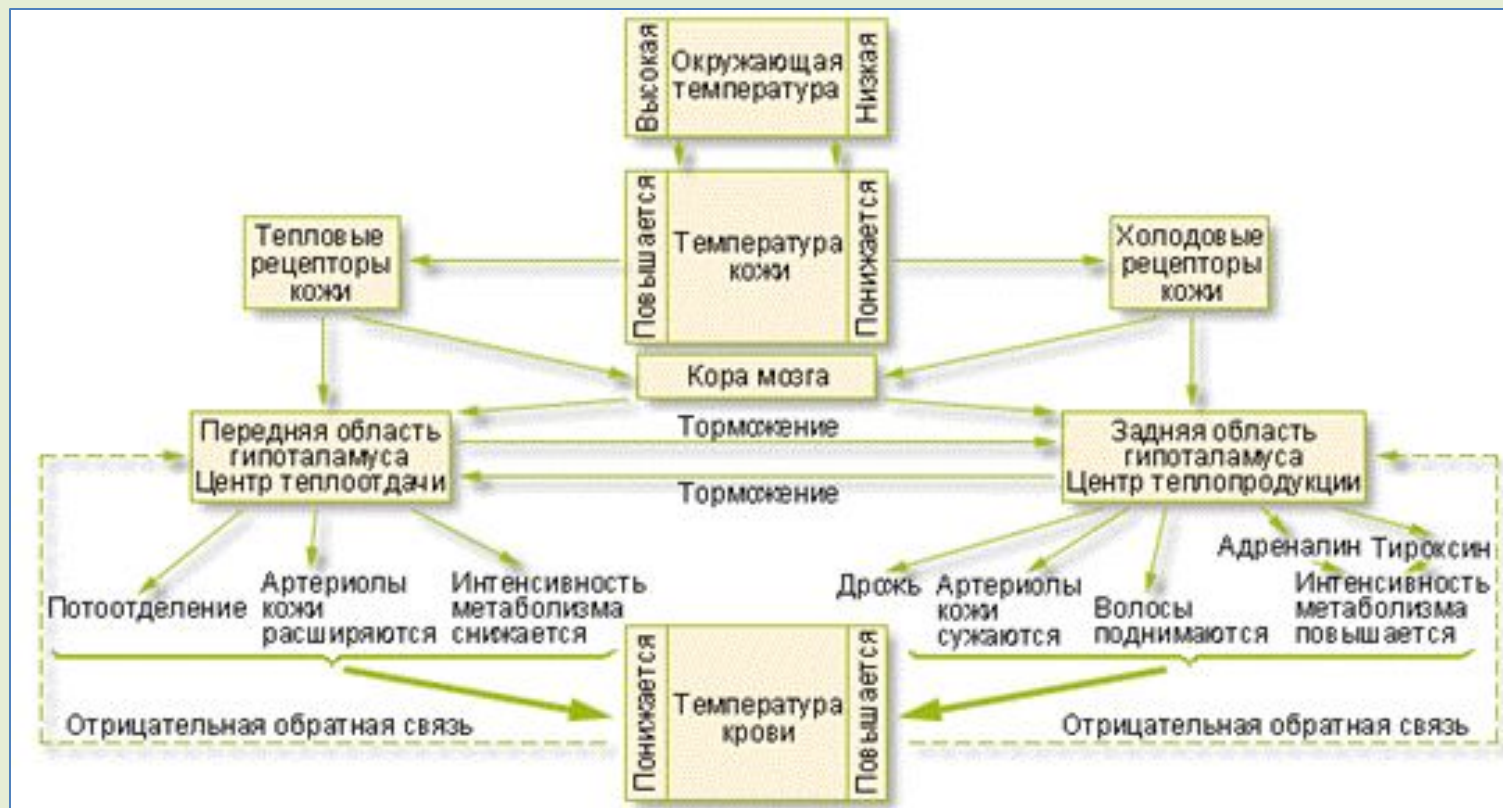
Высокая
Окружающая температура
Низкая

Повышается
Температура кожи
Понижается

Тепловые рецепторы кожи

Холодовые рецепторы кожи

Кора мозга

Передняя область гипоталамуса Центр теплоотдачи

Торможение

Торможение

Задняя область гипоталамуса Центр теплопродукции

Потоотделение

Артериолы кожи расширяются

Интенсивность метаболизма снижается

Дрожь

Артериолы кожи сужаются

Волосы поднимаются

Адреналин

Тироксин

Интенсивность метаболизма повышается

Понижается
Температура крови
Повышается

Отрицательная обратная связь

Отрицательная обратная связь